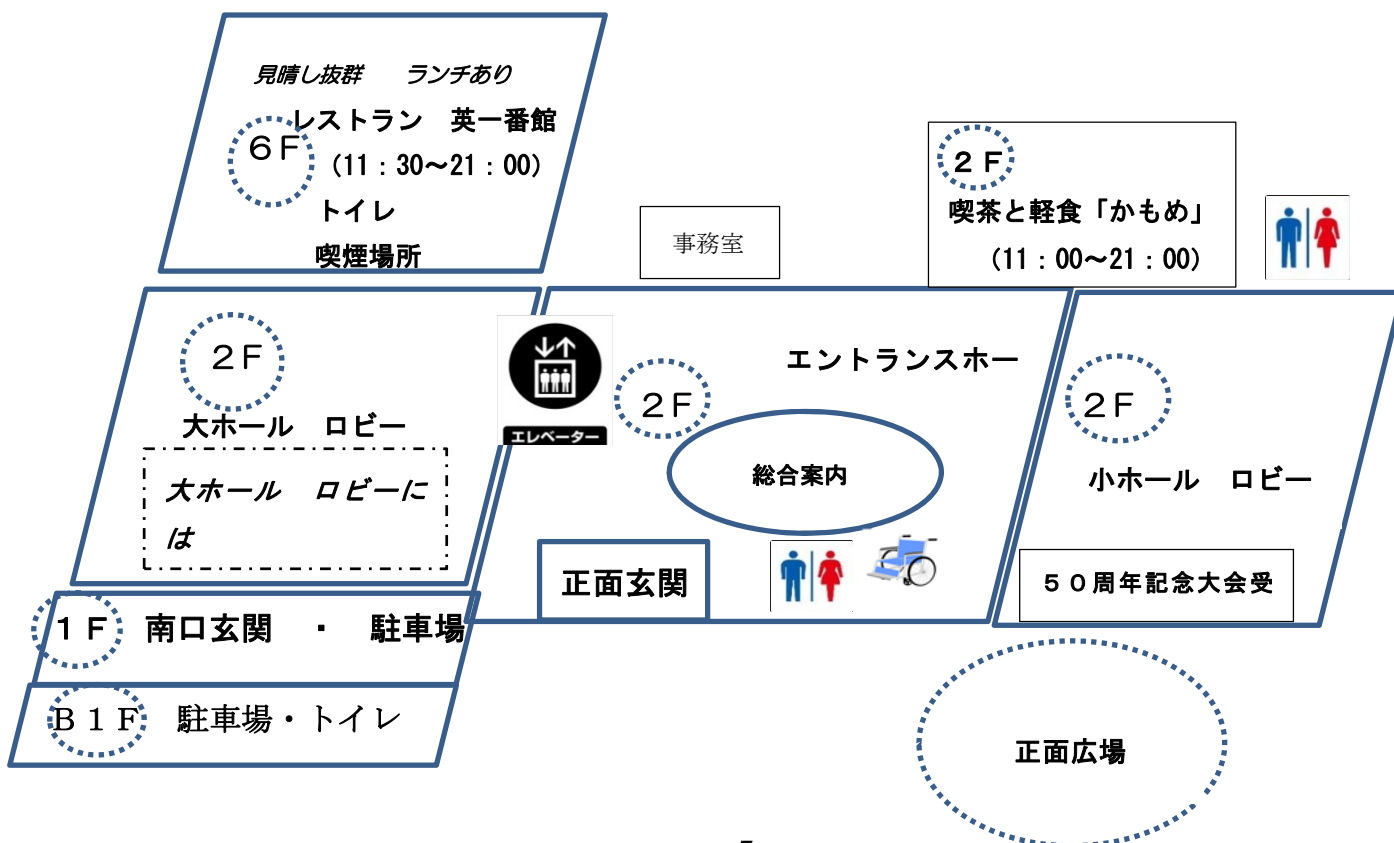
見晴し抜群　ランチあり
６Ｆ
レストラン　英一番館
（11：30〜21：00）
トイレ
喫煙場所

事務室

２Ｆ
喫茶と軽食「かもめ」
（11：00〜21：00）

２Ｆ
大ホール　ロビー
大ホール　ロビーには

エレベーター

２Ｆ
エントランスホー
総合案内
正面玄関

２Ｆ
小ホール　ロビー
５０周年記念大会受

１Ｆ　南口玄関　・　駐車場
Ｂ１Ｆ　駐車場・トイレ

正面広場